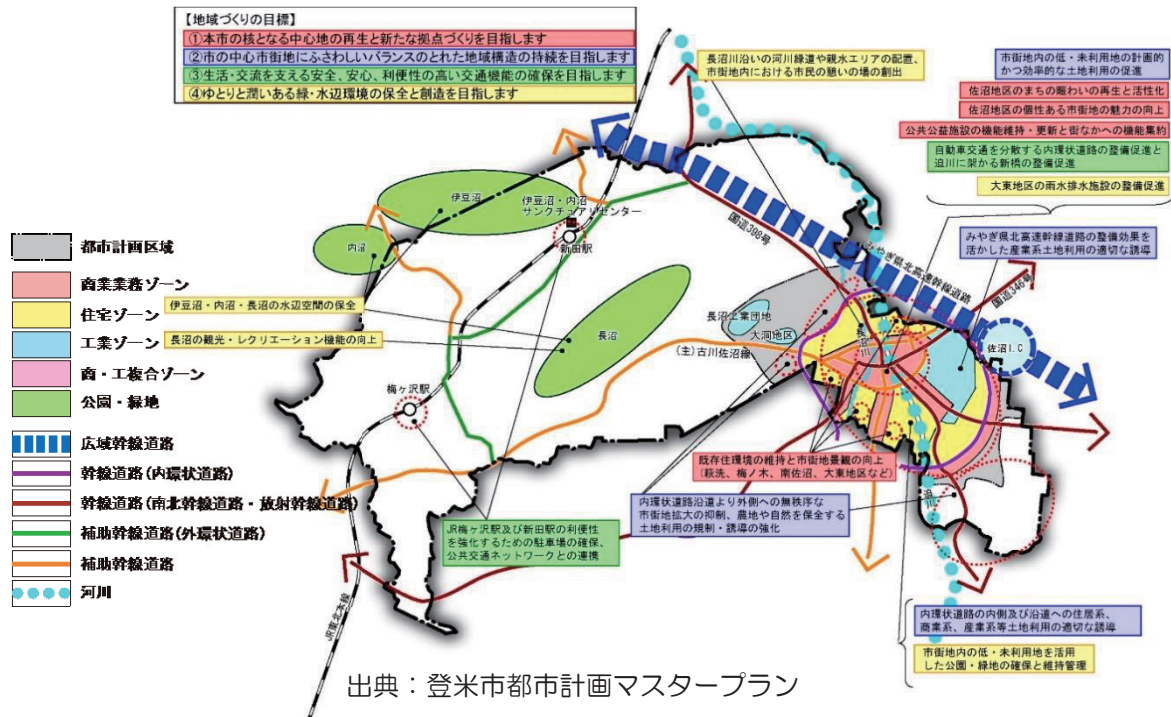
【地域づくりの目標】
①本市の核となる中心地の再生と新たな拠点づくりを目指します
②市の中心市街地にふさわしいバランスのとれた地域構造の持続を目指します
③生活・交流を支える安全、安心、利便性の高い交通機能の確保を目指します
④ゆとりと潤いある緑・水辺環境の保全と創造を目指します

長沼川沿いの河川緑道や親水エリアの配置、市街地内における市民の憩いの場の創出

市街地内の低・未利用地の計画的かつ効果的な土地利用の促進
佐沼地区のまちの賑わいの再生と活性化
佐沼地区の個性ある市街地の魅力の向上
公共公益施設の機能維持・更新と街なかへの機能集約
自動車交通を分散する内環状道路の整備促進と迫川に架かる新橋の整備促進
大東地区の雨水排水施設の整備促進
みやぎ県北高速幹線道路の整備効果を活かした産業系土地利用の適切な誘導

都市計画区域
商業業務ゾーン
住宅ゾーン
工業ゾーン
商・工複合ゾーン
公園・緑地
広域幹線道路
幹線道路（内環状道路）
幹線道路（南北幹線道路・放射幹線道路）
補助幹線道路（外環状道路）
補助幹線道路
河川

伊豆沼
内沼
伊豆沼・内沼サンクチュアリセンター
新田駅
長沼
梅ヶ沢駅
伊豆沼・内沼・長沼の水辺空間の保全
長沼の観光・レクリエーション機能の向上
国道398号
みやぎ県北高速幹線道路
国道346号
長沼工業団地
大洞地区
(主)古川佐沼線
佐沼I.C
長沼川
迫川
JR東北本線

既存住環境の維持と市街地景観の向上（鞍洗、梅ノ木、南佐沼、大東地区など）
内環状道路沿道より外側への無秩序な市街地拡大の抑制、農地や自然を保全する土地利用の規制・誘導の強化
JR梅ヶ沢駅及び新田駅の利便性を強化するための駐車場の確保、公共交通ネットワークとの連携
内環状道路の内側及び沿道への住居系、商業系、産業系等土地利用の適切な誘導
市街地内の低・未利用地を活用した公園・緑地の確保と維持管理

出典：登米市都市計画マスタープラン